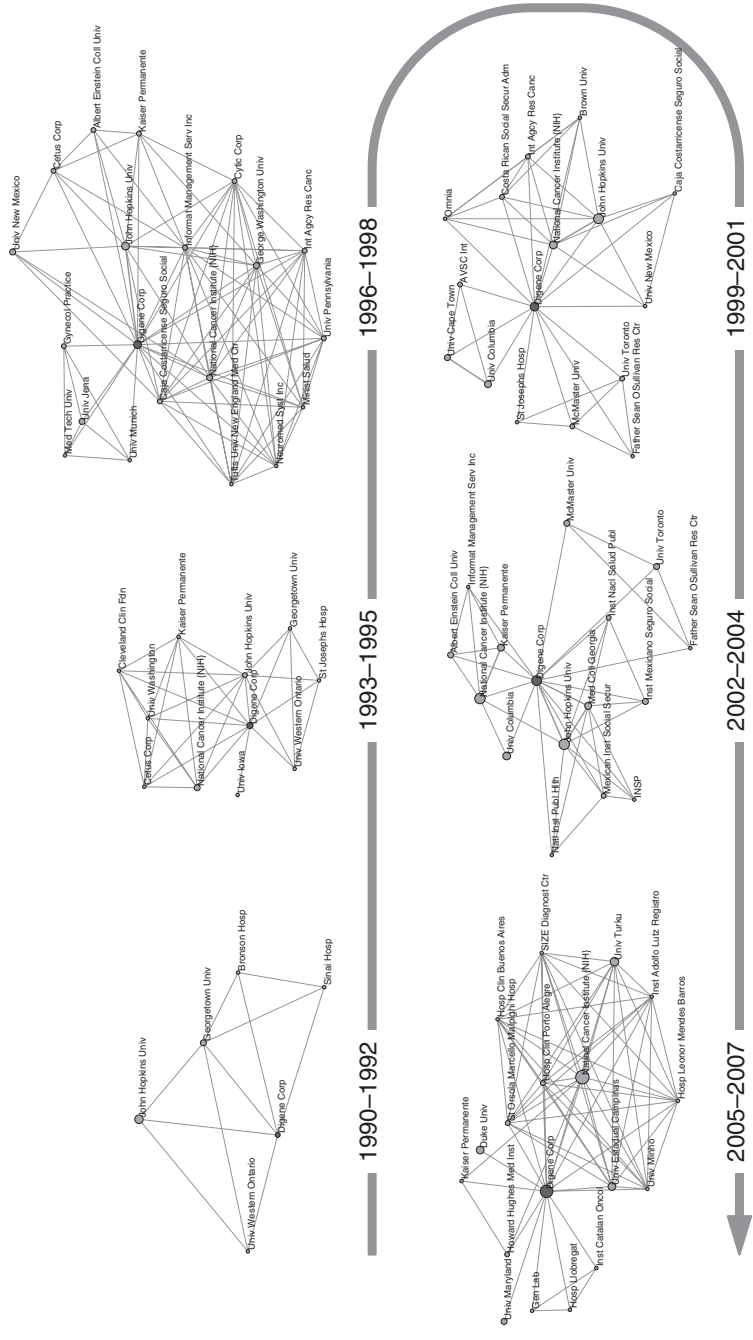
1990–1992

John Hopkins Univ
Georgetown Univ
Bronson Hosp
Sinai Hosp
Digene Corp
Univ Western Ontario

1993–1995

Cleveland Clin Fdn
Kaiser Permanente
Univ Washington
John Hopkins Univ
Georgetown Univ
St Josephs Hosp
Cetus Corp
National Cancer Institute (NIH)
Digene Corp
Univ Western Ontario
Univ Iowa

1996–1998

Univ New Mexico
Cetus Corp
Albert Einstein Coll Univ
Kaiser Permanente
John Hopkins Univ
Informat Management Serv Inc
Cytic Corp
George Washington Univ
Int Agcy Res Canc
Gynecol Practice
Digene Corp
Caja Costarricense Seguro Social
National Cancer Institute (NIH)
Univ Pennsylvania
Med Tech Univ
Univ Jena
Univ Munich
Tufts Univ New England Med Ctr
Neuromed Syst Inc
Minist Salud

1999–2001

Omnia
Costa Rican Social Secur Adm
Int Agcy Res Canc
Brown Univ
National Cancer Institute (NIH)
John Hopkins Univ
Caja Costarricense Seguro Social
AVSC Int
Univ Cape Town
Digene Corp
Univ Columbia
Univ New Mexico
St Josephs Hosp
McMaster Univ
Univ Toronto
Father Sean OSullivan Res Ctr

2002–2004

Informat Management Serv Inc
McMaster Univ
Albert Einstein Coll Univ
National Cancer Institute (NIH)
Kaiser Permanente
Inst Nacl Salud Publ
Univ Toronto
Father Sean OSullivan Res Ctr
Digene Corp
Univ Columbia
Med Coll Georgia
John Hopkins Univ
Inst Mexicano Seguro Social
Mexican Inst Social Secur
Natl Inst Publ Hlth
NSP

2005–2007

Hosp Clin Buenos Aires
SIZE Diagnost Ctr
Kaiser Permanente
Duke Univ
St Orsola Marcello Malpighi Hosp
Hosp Clin Porto Alegre
National Cancer Institute (NIH)
Univ Turku
Inst Adolfo Lutz Registro
Hosp Leonor Mendes Barros
Howard Hughes Med Inst
Digene Corp
Univ Estadual Campinas
Univ Minho
Univ Maryland
Gen Lab
Hosp Lobregat
Inst Catalan Oncol